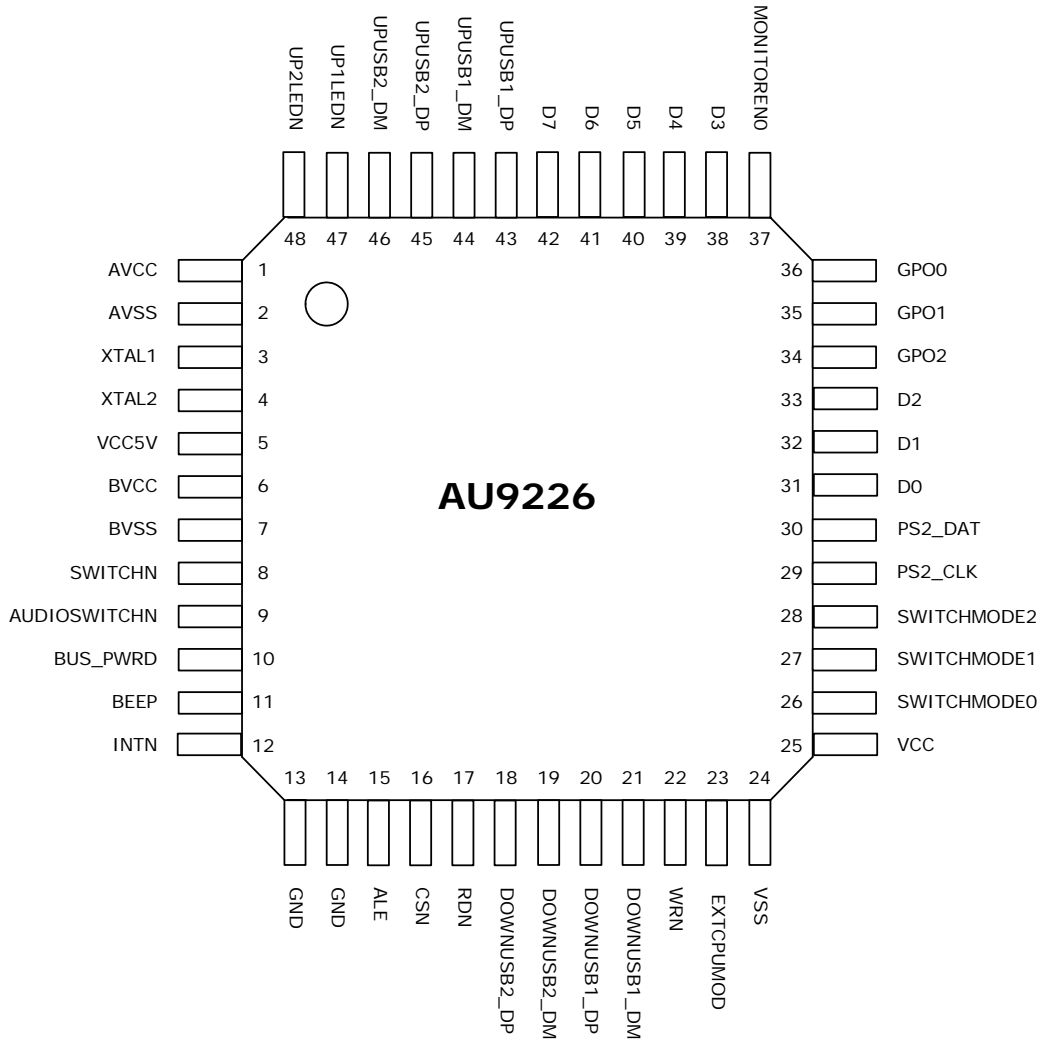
UP2LEDN UP1LEDN UPUSB2_DM UPUSB2_DP UPUSB1_DM UPUSB1_DP D7 D6 D5 D4 D3 MONITOREN0

48 47 46 45 44 43 42 41 40 39 38 37

AVCC 1
AVSS 2
XTAL1 3
XTAL2 4
VCC5V 5
BVCC 6
BVSS 7
SWITCHN 8
AUDIOSWITCHN 9
BUS_PWRD 10
BEEP 11
INTN 12

AU9226

36 GPO0
35 GPO1
34 GPO2
33 D2
32 D1
31 D0
30 PS2_DAT
29 PS2_CLK
28 SWITCHMODE2
27 SWITCHMODE1
26 SWITCHMODE0
25 VCC

13 14 15 16 17 18 19 20 21 22 23 24

GND GND ALE CSN RDN DOWNUSB2_DP DOWNUSB2_DM DOWNUSB1_DP DOWNUSB1_DM WRN EXTCPUMOD VSS